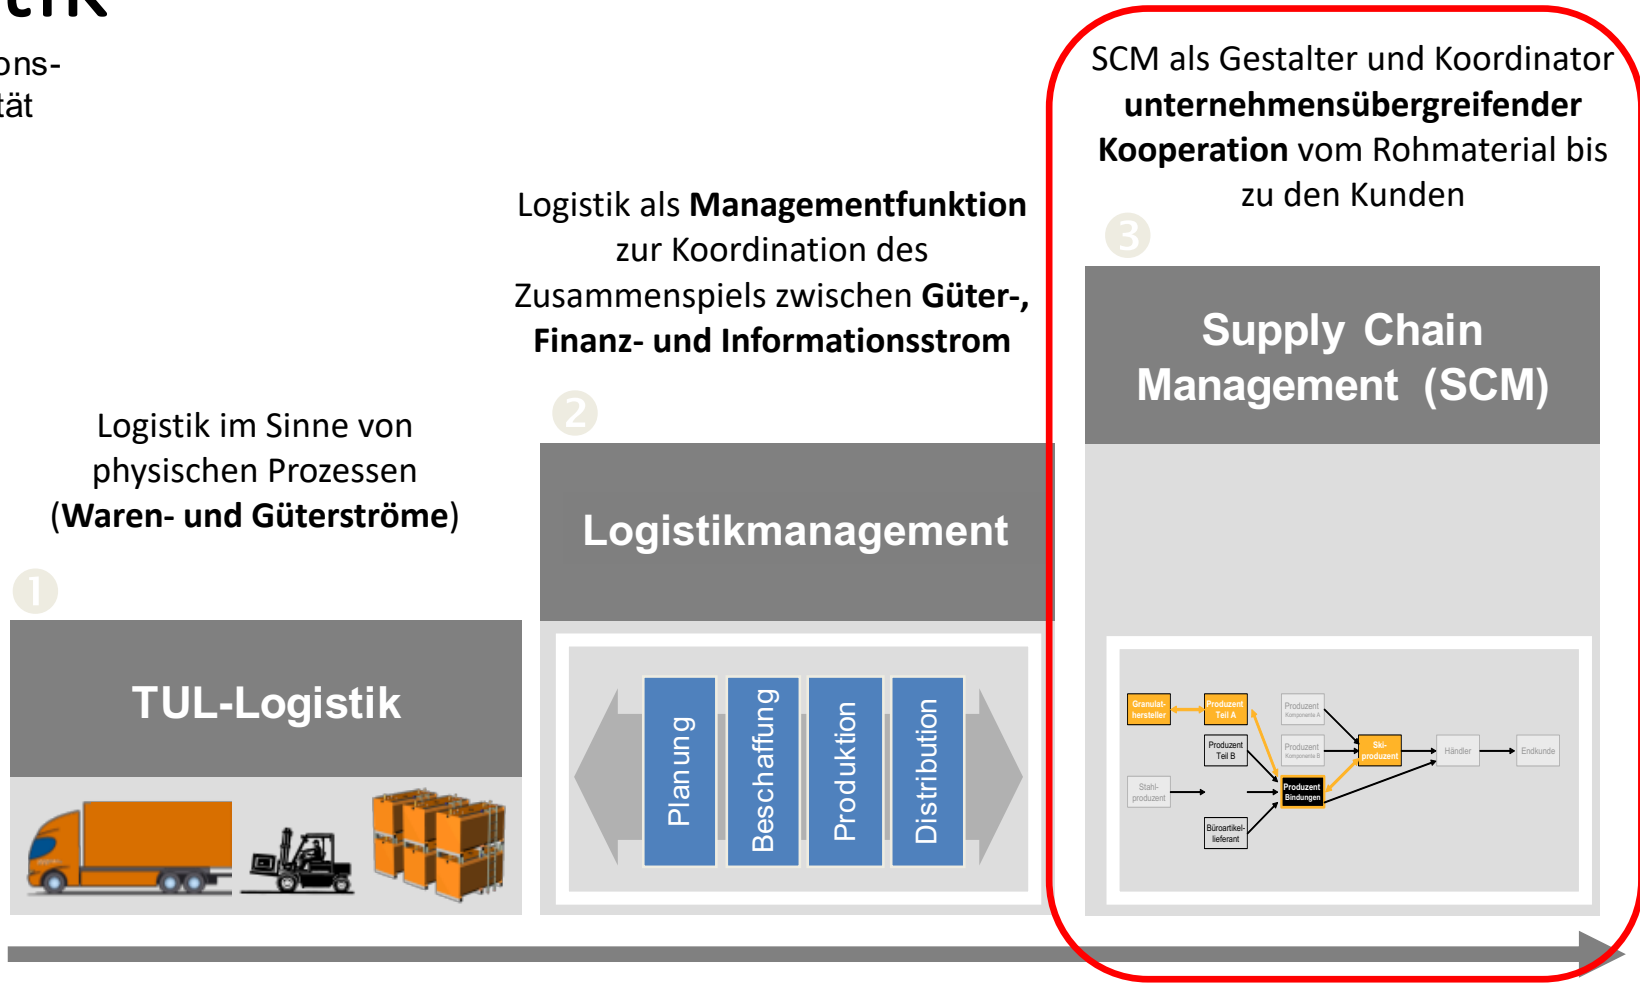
tik

ons-
tät

SCM als Gestalter und Koordinator **unternehmensübergreifender Kooperation** vom Rohmaterial bis zu den Kunden

3

Supply Chain Management (SCM)

Logistik als **Managementfunktion** zur Koordination des Zusammenspiels zwischen **Güter-, Finanz- und Informationsstrom**

2

Logistikmanagement

Logistik im Sinne von physischen Prozessen (**Waren- und Güterströme**)

1

TUL-Logistik

Planung

Beschaffung

Produktion

Distribution

Granulat-hersteller

Produzent Teil A

Produzent Komponente A

Produzent Teil B

Produzent Komponente B

Ski-produzent

Händler

Endkunde

Stahl-produzent

Produzent Bindungen

Büroartikel-lieferant